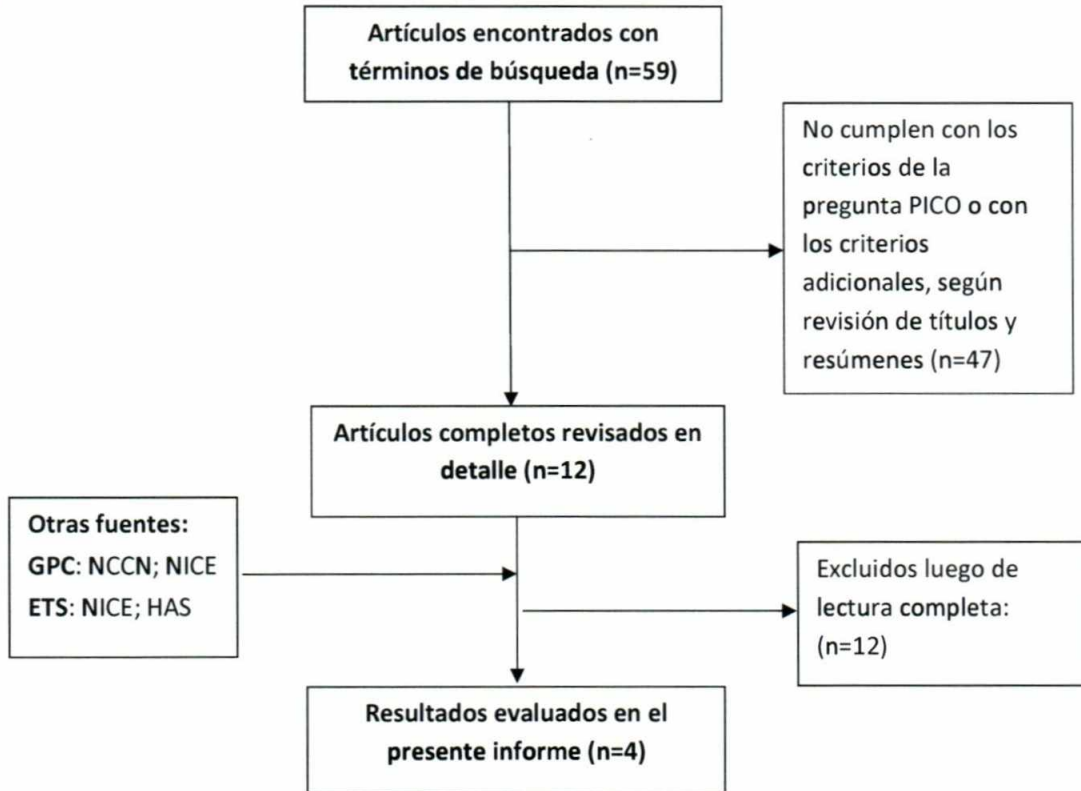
Artículos encontrados con términos de búsqueda (n=59)

No cumplen con los criterios de la pregunta PICO o con los criterios adicionales, según revisión de títulos y resúmenes (n=47)

Artículos completos revisados en detalle (n=12)

Otras fuentes:
GPC: NCCN; NICE
ETS: NICE; HAS

Excluidos luego de lectura completa: (n=12)

Resultados evaluados en el presente informe (n=4)